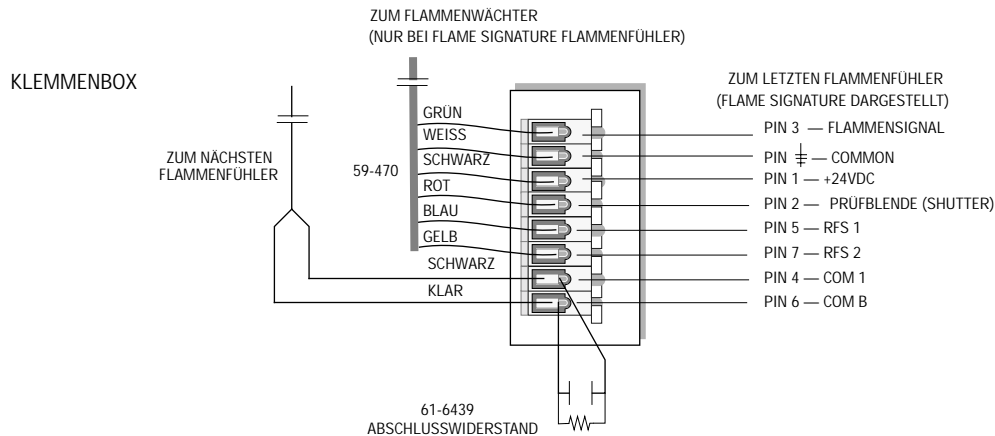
ZUM FLAMMENWÄCHTER
(NUR BEI FLAME SIGNATURE FLAMMENFÜHLER)

KLEMMENBOX

ZUM LETZTEN FLAMMENFÜHLER
(FLAME SIGNATURE DARGESTELLT)

ZUM NÄCHSTEN
FLAMMENFÜHLER

59-470

GRÜN
WEISS
SCHWARZ
ROT
BLAU
GELB
SCHWARZ
KLAR

PIN 3 — FLAMMENSIGNAL
PIN $\equiv$ — COMMON
PIN 1 — +24VDC
PIN 2 — PRÜFBLENDE (SHUTTER)
PIN 5 — RFS 1
PIN 7 — RFS 2
PIN 4 — COM 1
PIN 6 — COM B

61-6439
ABSCHLUSSWIDERSTAND